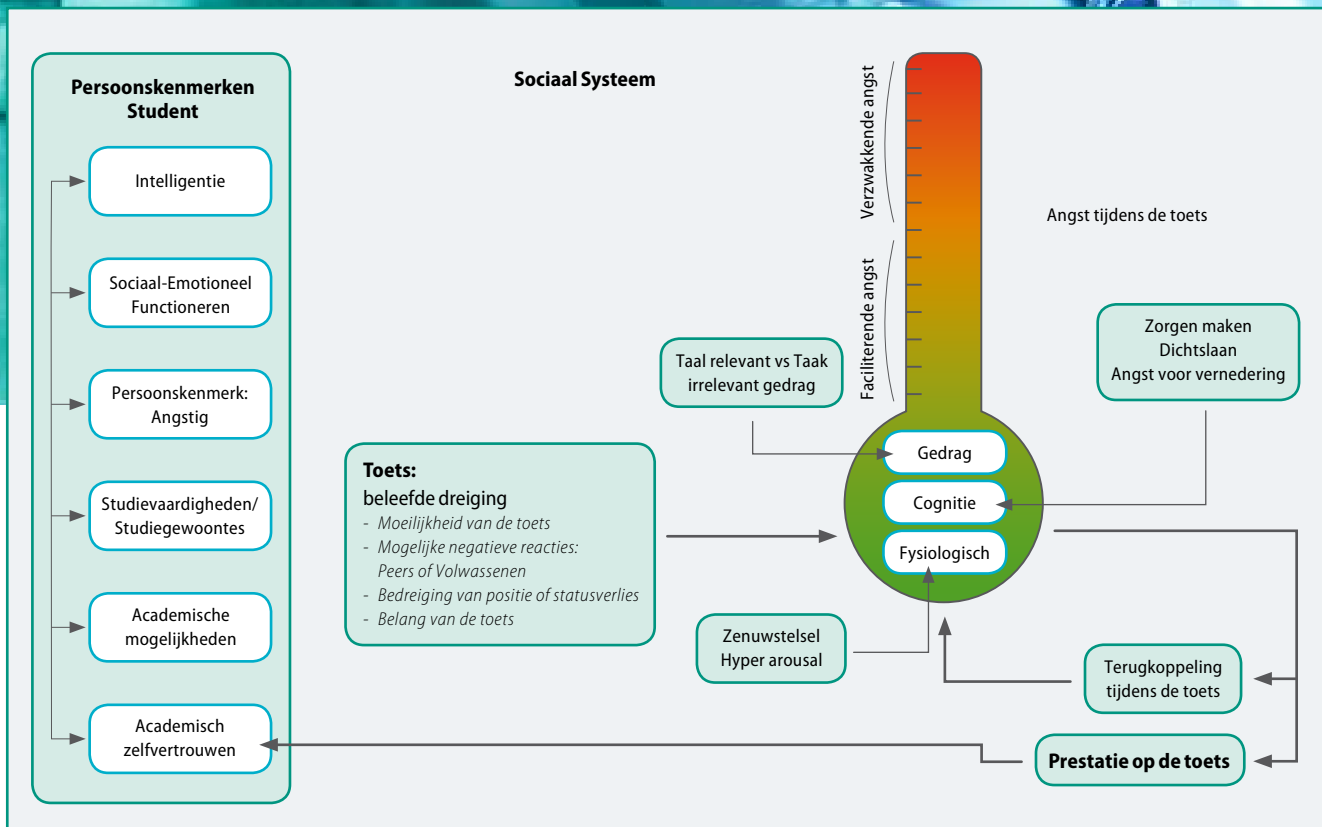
Persoonskenmerken Student

Intelligentie

Sociaal-Emotioneel Functioneren

Persoonskenmerk: Angstig

Studievaardigheden/ Studiegewoontes

Academische mogelijkheden

Academisch zelfvertrouwen

Sociaal Systeem

Verzwakkende angst

Faciliterende angst

Angst tijdens de toets

Taal relevant vs Taak irrelevant gedrag

Zorgen maken
Dichtslaan
Angst voor vernedering

Toets:
beleefde dreiging
- Moeilijkheid van de toets
- Mogelijke negatieve reacties: Peers of Volwassenen
- Bedreiging van positie of statusverlies
- Belang van de toets

Gedrag

Cognitie

Fysiologisch

Zenuwstelsel
Hyper arousal

Terugkoppeling tijdens de toets

Prestatie op de toets